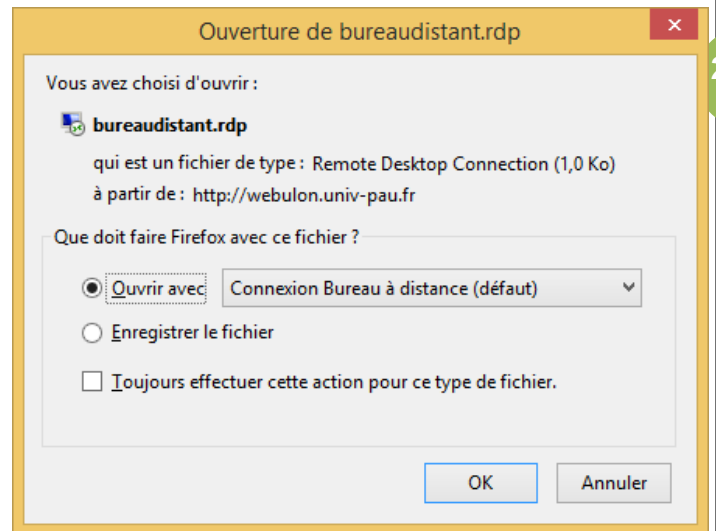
Ouverture de bureaudistant.rdp

Vous avez choisi d'ouvrir :

bureaudistant.rdp

qui est un fichier de type : Remote Desktop Connection (1,0 Ko)

à partir de : http://webulon.univ-pau.fr

Que doit faire Firefox avec ce fichier ?

Ouvrir avec Connexion Bureau à distance (défaut)

Enregistrer le fichier

Toujours effectuer cette action pour ce type de fichier.

OK Annuler